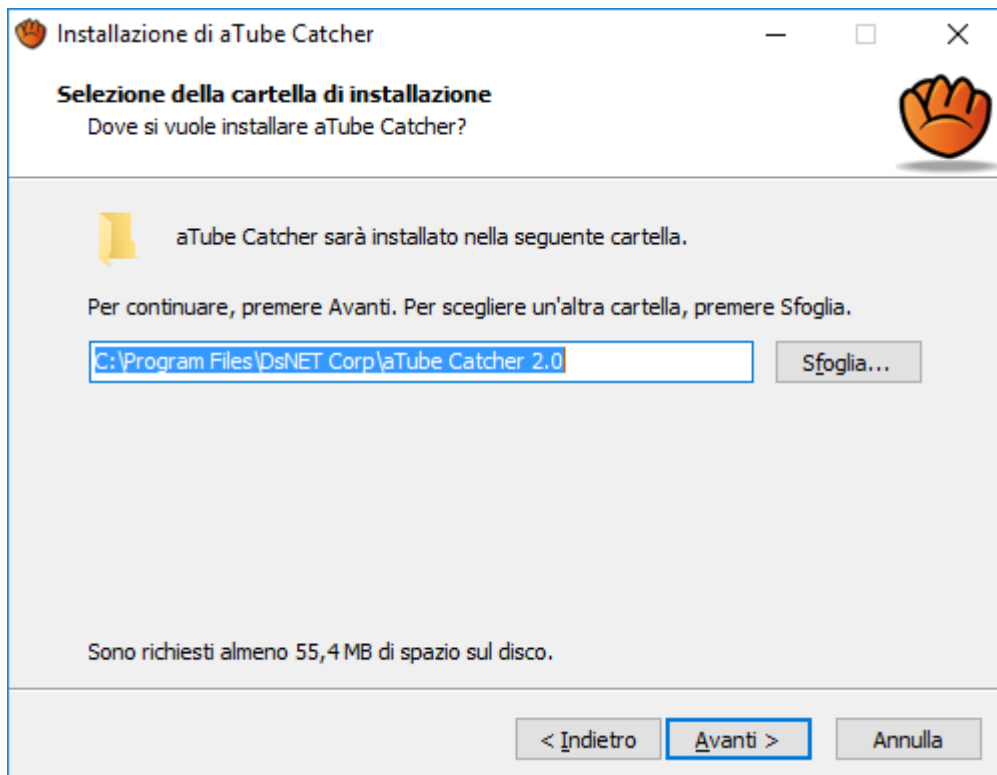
Installazione di aTube Catcher

Selezione della cartella di installazione
Dove si vuole installare aTube Catcher?

aTube Catcher sarà installato nella seguente cartella.

Per continuare, premere Avanti. Per scegliere un'altra cartella, premere Sfoglia.

C:\Program Files\DsNET Corp\aTube Catcher 2.0

Sfoglia...

Sono richiesti almeno 55,4 MB di spazio sul disco.

< Indietro

Avanti >

Annulla